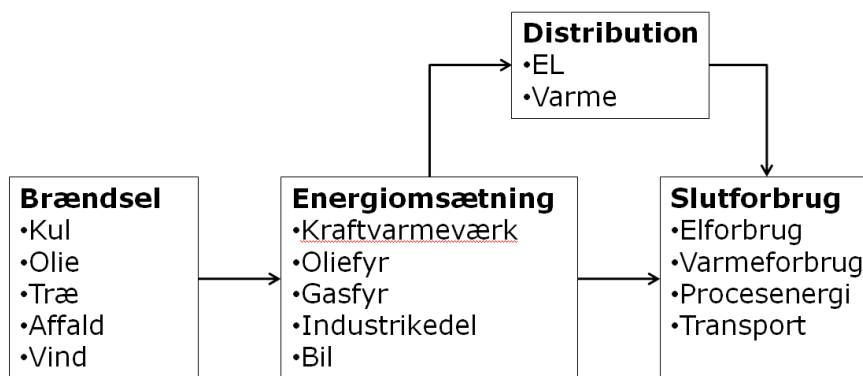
**Distribution**
•EL
•Varme

**Brændsel**
•Kul
•Olie
•Træ
•Affald
•Vind

**Energiomsætning**
•Kraftvarmeværk
•Oliefyr
•Gasfyr
•Industrikedel
•Bil

**Slutforbrug**
•Elforbrug
•Varmeforbrug
•Procesenergi
•Transport